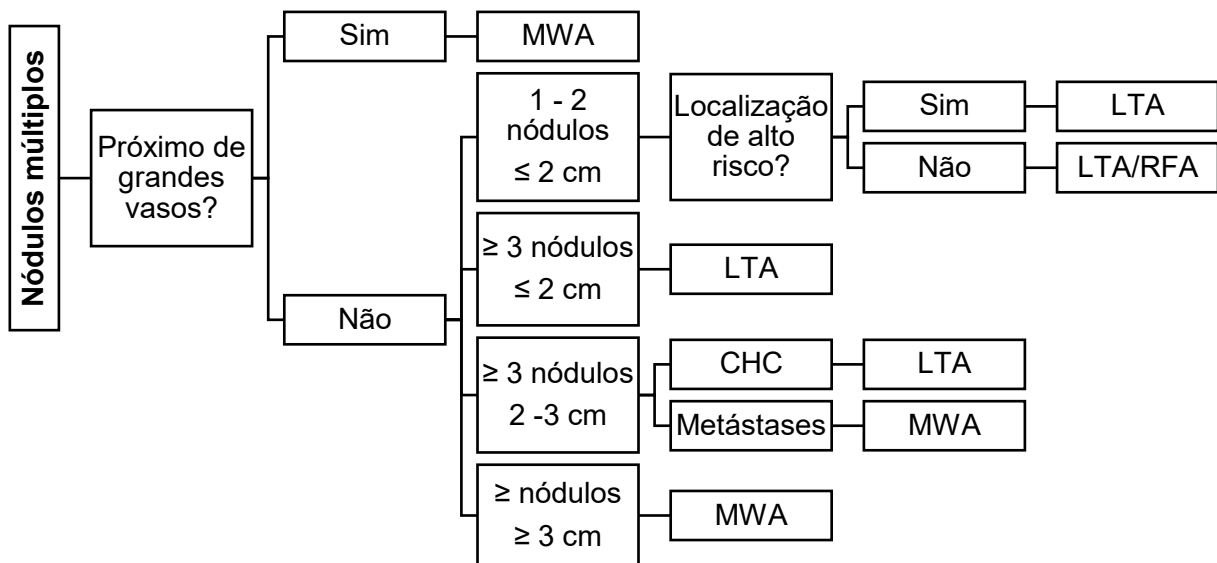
Nódulos múltiplos

Próximo de grandes vasos?

Sim

MWA

Não

1 - 2 nódulos ≤ 2 cm

Localização de alto risco?

Sim

LTA

Não

LTA/RFA

≥ 3 nódulos ≤ 2 cm

LTA

≥ 3 nódulos 2 -3 cm

CHC

LTA

Metástases

MWA

≥ nódulos ≥ 3 cm

MWA